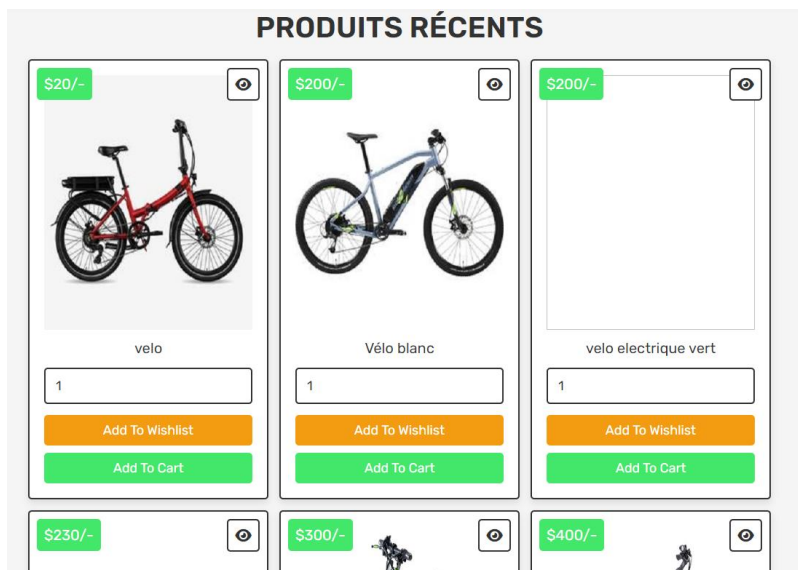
PRODUITS RÉCENTS

$20/-

velo

1

Add To Wishlist

Add To Cart

$200/-

Vélo blanc

1

Add To Wishlist

Add To Cart

$200/-

velo electrique vert

1

Add To Wishlist

Add To Cart

$230/-

$300/-

$400/-